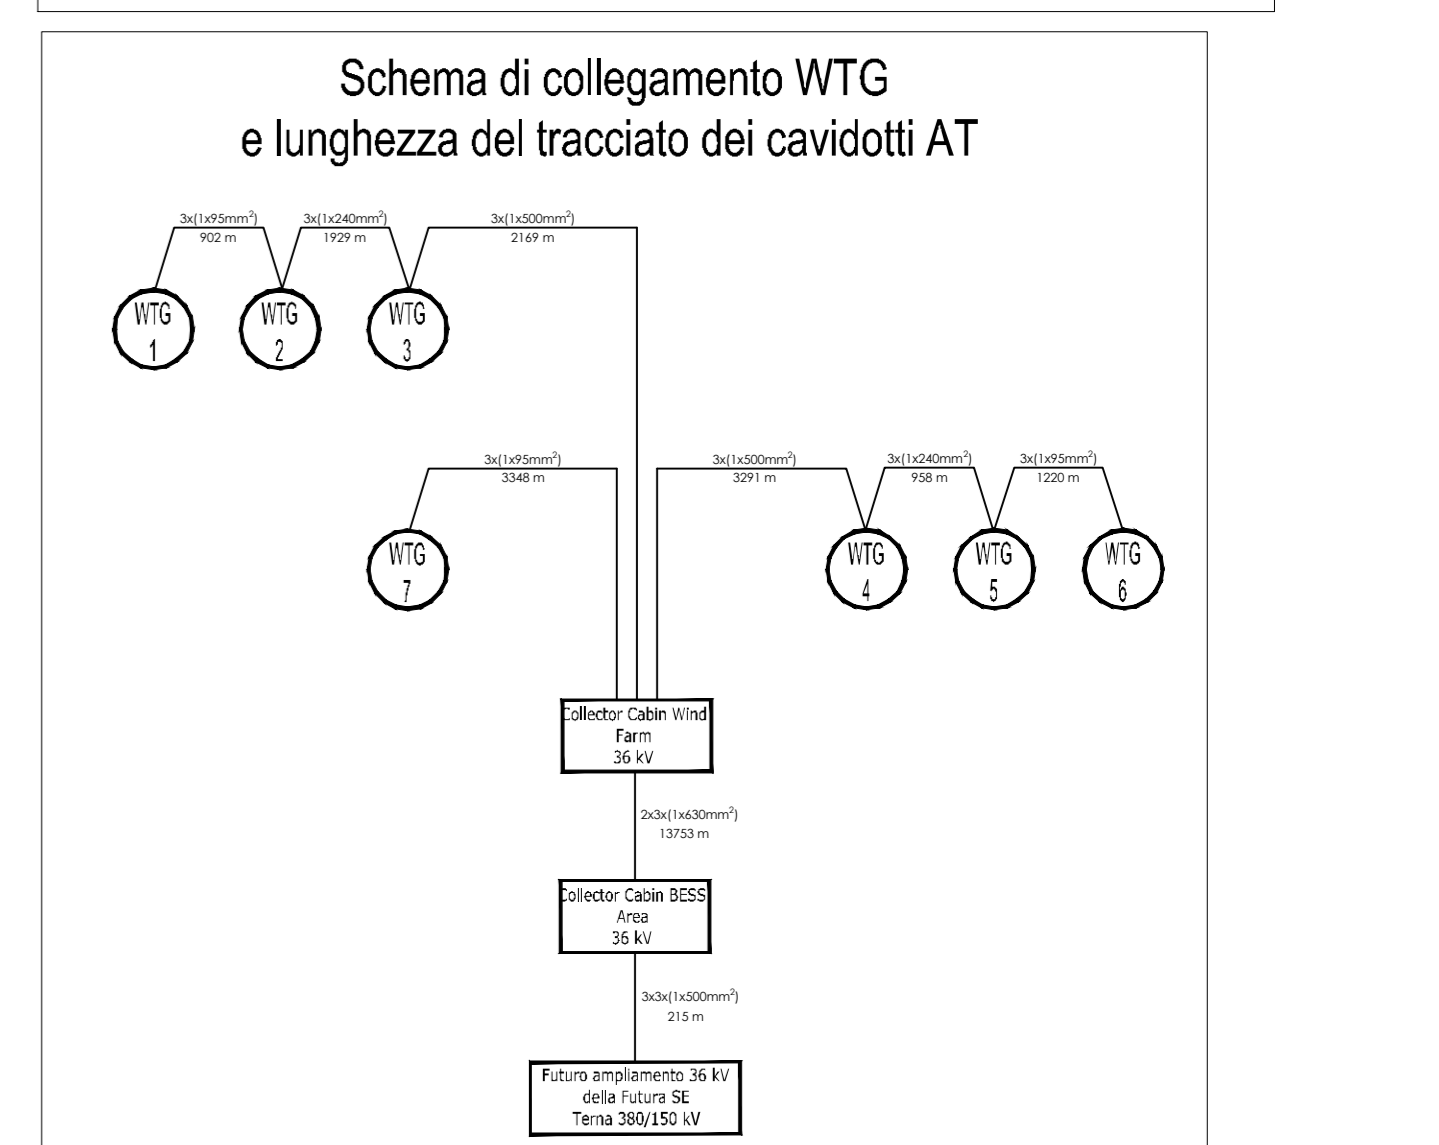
Schema di collegamento WTG
e lunghezza del tracciato dei cavidotti AT

3x(1x95mm$^2$)
902 m

3x(1x240mm$^2$)
1929 m

3x(1x500mm$^2$)
2169 m

WTG 1

WTG 2

WTG 3

3x(1x95mm$^2$)
3348 m

3x(1x500mm$^2$)
3291 m

3x(1x240mm$^2$)
958 m

3x(1x95mm$^2$)
1220 m

WTG 7

WTG 4

WTG 5

WTG 6

Collector Cabin Wind Farm
36 kV

2x3x(1x630mm$^2$)
13753 m

Collector Cabin BESS Area
36 kV

3x3x(1x500mm$^2$)
215 m

Futuro ampliamento 36 kV
della Futura SE
Terna 380/150 kV